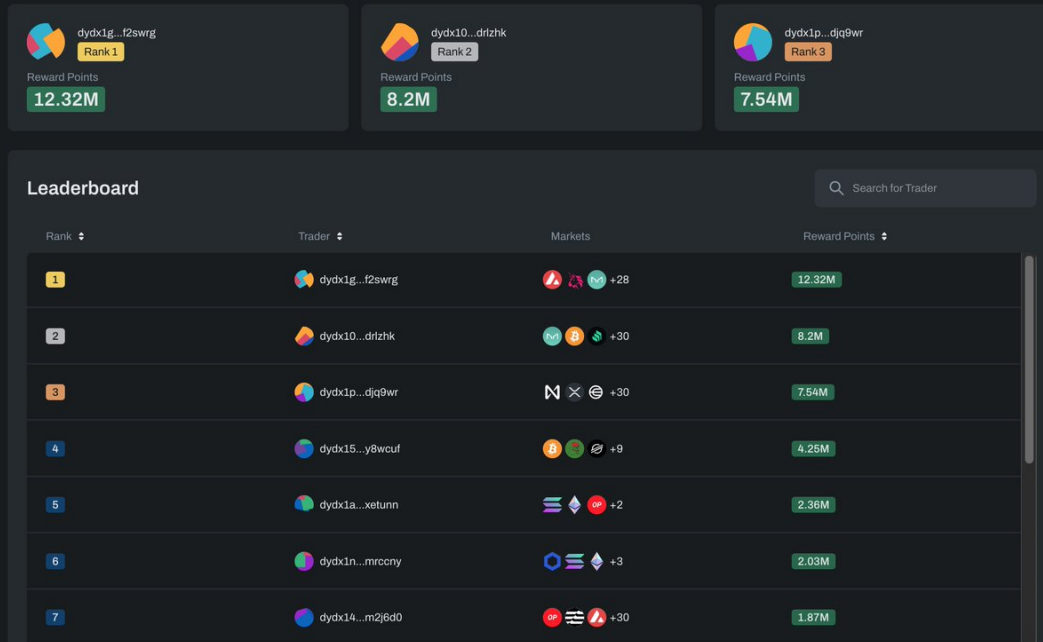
dydx1g...f2swrg
Rank 1
Reward Points
12.32M

dydx10...drlzhk
Rank 2
Reward Points
8.2M

dydx1p...djq9wr
Rank 3
Reward Points
7.54M

Leaderboard

Search for Trader

| Rank | Trader | Markets | Reward Points |
|---|---|---|---|
| 1 | dydx1g...f2swrg | +28 | 12.32M |
| 2 | dydx10...drlzhk | +30 | 8.2M |
| 3 | dydx1p...djq9wr | +30 | 7.54M |
| 4 | dydx15...y8wcuf | +9 | 4.25M |
| 5 | dydx1a...xetunn | OP +2 | 2.36M |
| 6 | dydx1n...mrccny | +3 | 2.03M |
| 7 | dydx14...m2j6d0 | OP +30 | 1.87M |